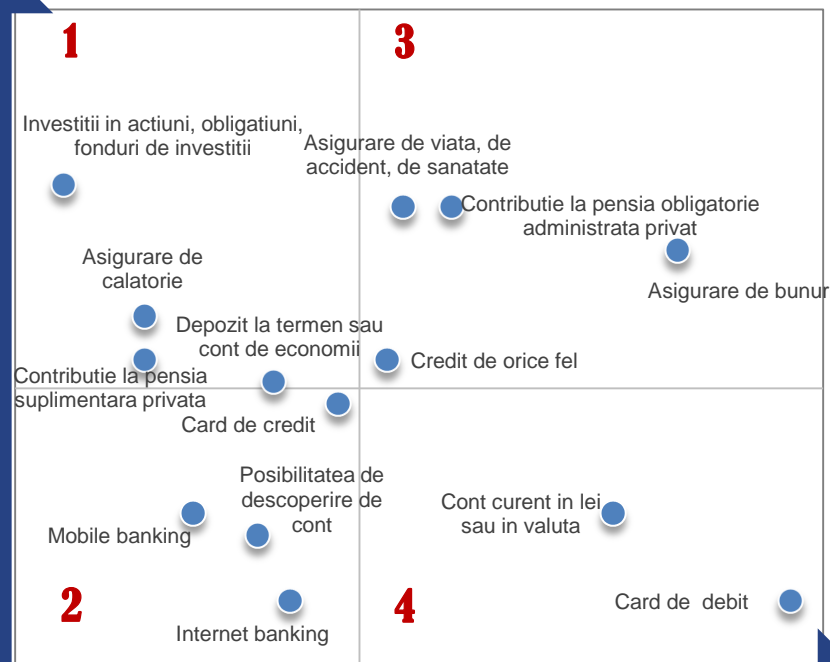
1

3

Investitii in actiuni, obligatiuni, fonduri de investitii

Asigurare de viata, de accident, de sanatate

Contributie la pensia obligatorie administrata privat

Asigurare de bunur

Asigurare de calatorie

Depozit la termen sau cont de economii

Credit de orice fel

Contributie la pensia suplimentara privata

Card de credit

Posibilitatea de descoperire de cont

Cont curent in lei sau in valuta

Mobile banking

2

Internet banking

4

Card de debit